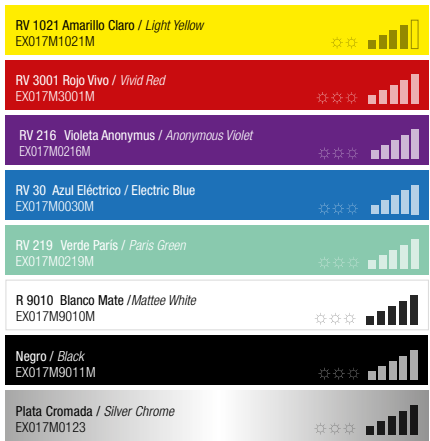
RV 1021 Amarillo Claro / Light Yellow
EX017M1021M

RV 3001 Rojo Vivo / Vivid Red
EX017M3001M

RV 216 Violeta Anonymus / Anonymous Violet
EX017M0216M

RV 30 Azul Eléctrico / Electric Blue
EX017M0030M

RV 219 Verde Paris / Paris Green
EX017M0219M

R 9010 Blanco Mate /Mattee White
EX017M9010M

Negro / Black
EX017M9011M

Plata Cromada / Silver Chrome
EX017M0123